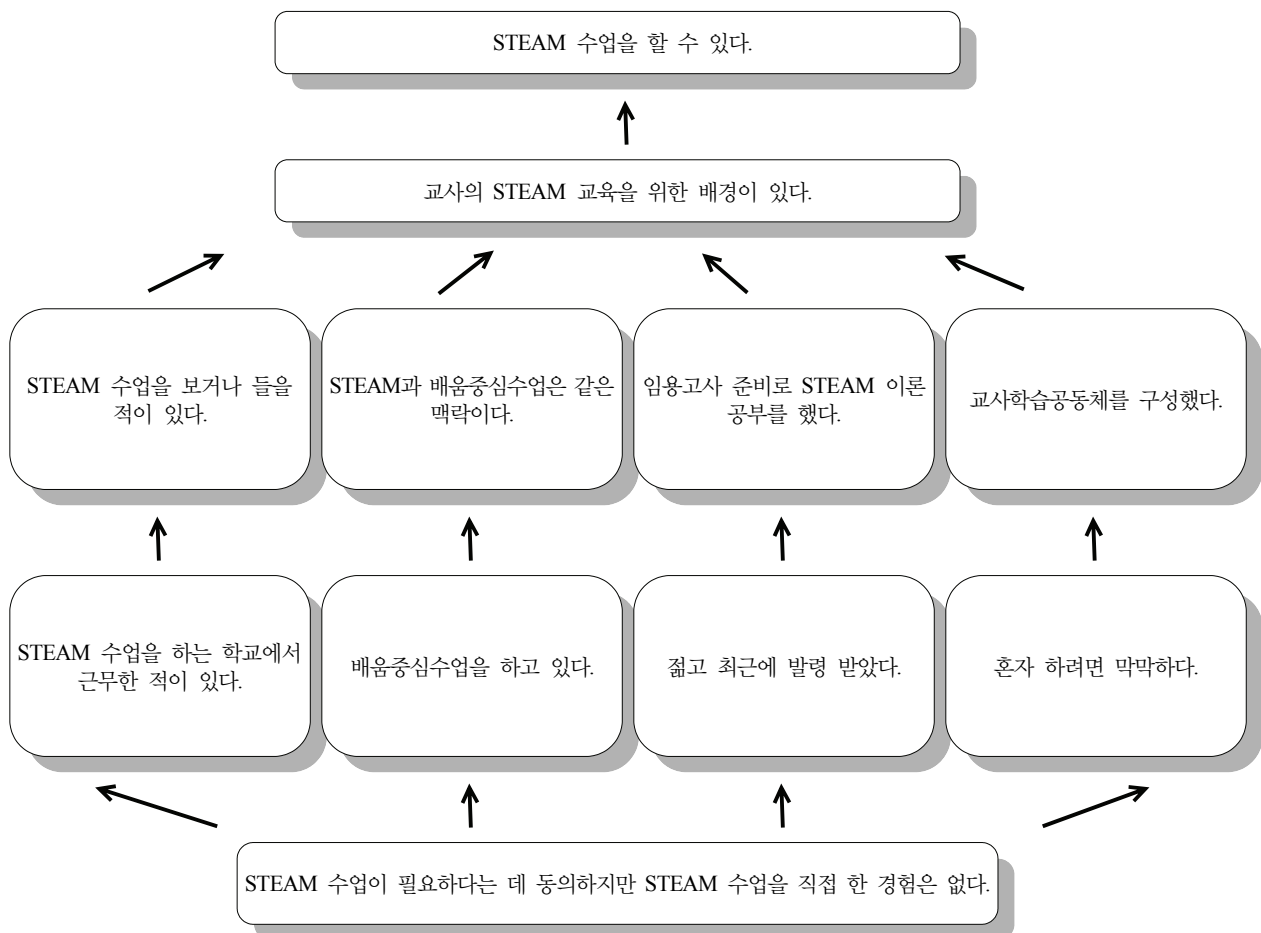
STEAM 수업을 할 수 있다.

교사의 STEAM 교육을 위한 배경이 있다.

STEAM 수업을 보거나 들을 적이 있다.

STEAM과 배움중심수업은 같은 맥락이다.

임용고사 준비로 STEAM 이론 공부를 했다.

교사학습공동체를 구성했다.

STEAM 수업을 하는 학교에서 근무한 적이 있다.

배움중심수업을 하고 있다.

젊고 최근에 발령 받았다.

혼자 하려면 막막하다.

STEAM 수업이 필요하다는 데 동의하지만 STEAM 수업을 직접 한 경험은 없다.